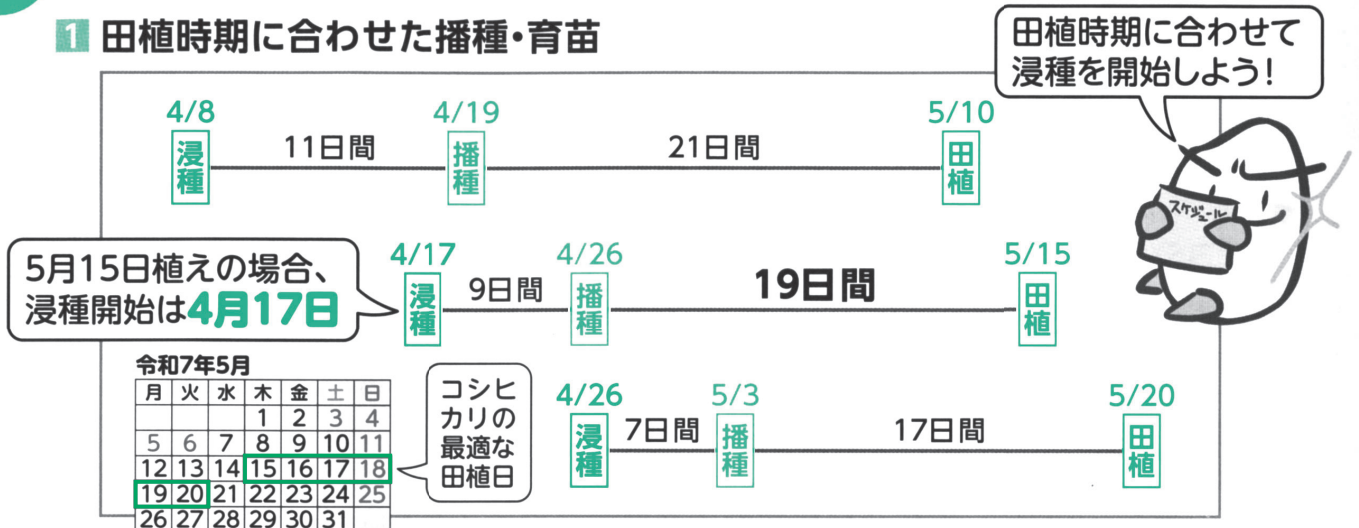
1 田植時期に合わせた播種・育苗

田植時期に合わせて浸種を開始しよう！

スケジュール

4/8 浸種 11日間 4/19 播種 21日間 5/10 田植

5月15日植えの場合、浸種開始は4月17日

4/17 浸種 9日間 4/26 播種 19日間 5/15 田植

令和7年5月

| 月 | 火 | 水 | 木 | 金 | 土 | 日 |
|---|---|---|---|---|---|---|
| | | | 1 | 2 | 3 | 4 |
| 5 | 6 | 7 | 8 | 9 | 10 | 11 |
| 12 | 13 | 14 | 15 | 16 | 17 | 18 |
| 19 | 20 | 21 | 22 | 23 | 24 | 25 |
| 26 | 27 | 28 | 29 | 30 | 31 | |

コシヒカリの最適な田植日

4/26 浸種 7日間 5/3 播種 17日間 5/20 田植